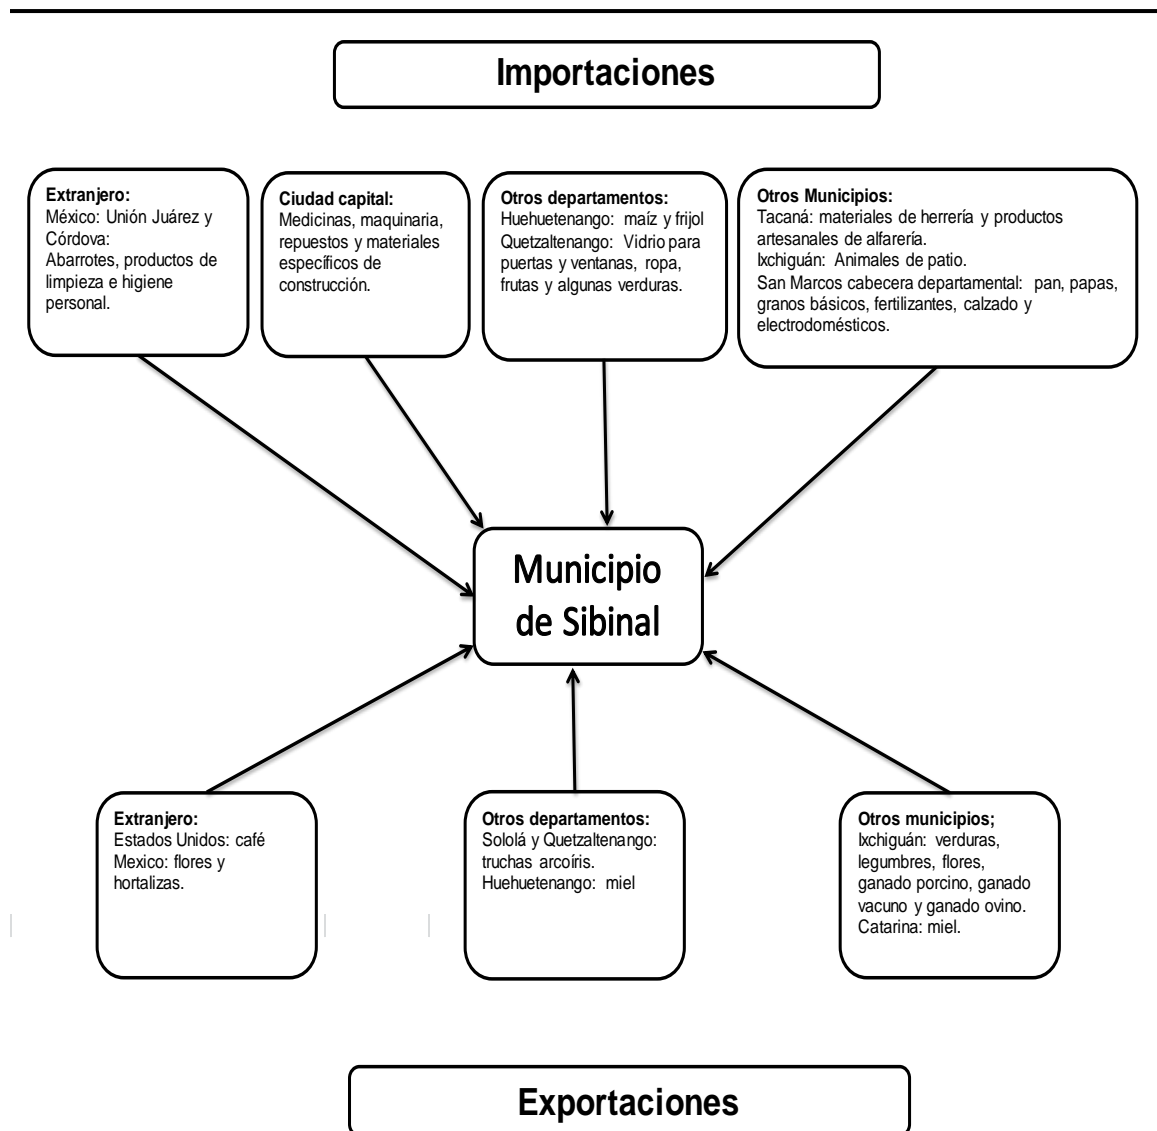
Importaciones

Extranjero:
México: Unión Juárez y Córdova:
Abarrotes, productos de limpieza e higiene personal.

Ciudad capital:
Medicinas, maquinaria, repuestos y materiales específicos de construcción.

Otros departamentos:
Huehuetenango: maíz y frijol
Quetzaltenango: Vidrio para puertas y ventanas, ropa, frutas y algunas verduras.

Otros Municipios:
Tacaná: materiales de herrería y productos artesanales de alfarería.
Ixchiguán: Animales de patio.
San Marcos cabecera departamental: pan, papas, granos básicos, fertilizantes, calzado y electrodomésticos.

Municipio de Sibinal

Extranjero:
Estados Unidos: café
Mexico: flores y hortalizas.

Otros departamentos:
Sololá y Quetzaltenango: truchas arcoíris.
Huehuetenango: miel

Otros municipios;
Ixchiguán: verduras, legumbres, flores, ganado porcino, ganado vacuno y ganado ovino.
Catarina: miel.

Exportaciones